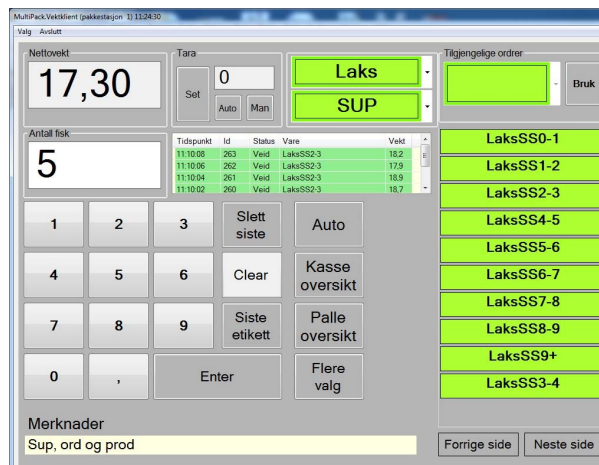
MultiPack.Vektklient (pakkestasjon 1) 11:24:30
Valg Avslutt

Nettovekt
17,30

Tara
Set
0
Auto Man

Laks
SUP

Tilgjengelige ordrer
Bruk

Antall fisk
5

| Tidspunkt | Id | Status | Vare | Vekt |
|---|---|---|---|---|
| 11:10:08 | 263 | Veid | LaksSS2-3 | 18,2 |
| 11:10:06 | 262 | Veid | LaksSS2-3 | 17,9 |
| 11:10:04 | 261 | Veid | LaksSS2-3 | 18,9 |
| 11:10:02 | 260 | Veid | LaksSS2-3 | 18,7 |

1 2 3 Slett siste Auto
4 5 6 Clear Kasse oversikt
7 8 9 Siste etikett Palle oversikt
0 , Enter Flere valg

LaksSS0-1
LaksSS1-2
LaksSS2-3
LaksSS4-5
LaksSS5-6
LaksSS6-7
LaksSS7-8
LaksSS8-9
LaksSS9+
LaksSS3-4

Merknader
Sup, ord og prod

Forrige side Neste side